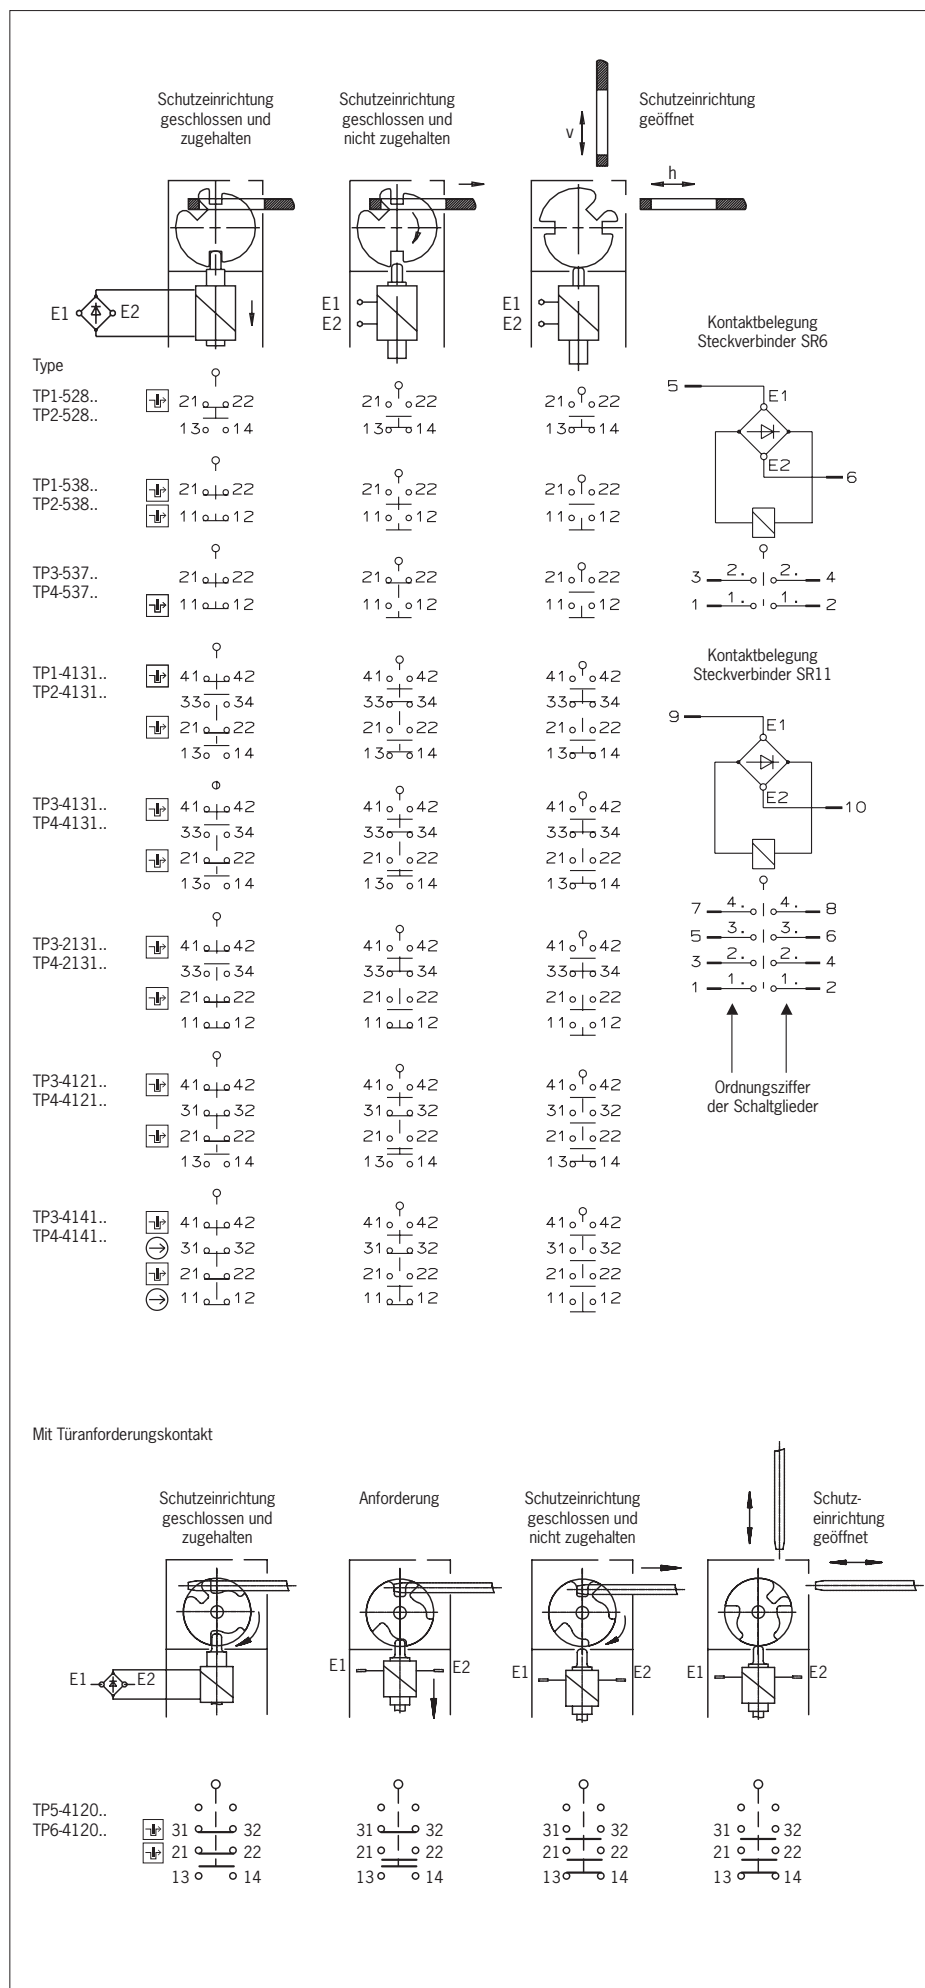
Schutzeinrichtung geschlossen und zugehalten

Schutzeinrichtung geschlossen und nicht zugehalten

Schutzeinrichtung geöffnet

v

h

E1 E2

E1
E2

E1
E2

Kontaktbelegung Steckverbinder SR6

Type

TP1-528..
TP2-528..

21 22
13 14

21 22
13 14

21 22
13 14

5 E1 E2 6

3 2. 2. 4
1 1. 1. 2

TP1-538..
TP2-538..

21 22
11 12

21 22
11 12

21 22
11 12

TP3-537..
TP4-537..

21 22
11 12

21 22
11 12

21 22
11 12

Kontaktbelegung Steckverbinder SR11

TP1-4131..
TP2-4131..

41 42
33 34
21 22
13 14

41 42
33 34
21 22
13 14

41 42
33 34
21 22
13 14

9 E1 E2 10

TP3-4131..
TP4-4131..

41 42
33 34
21 22
13 14

41 42
33 34
21 22
13 14

41 42
33 34
21 22
13 14

7 4. 4. 8
5 3. 3. 6
3 2. 2. 4
1 1. 1. 2

TP3-2131..
TP4-2131..

41 42
33 34
21 22
11 12

41 42
33 34
21 22
11 12

41 42
33 34
21 22
11 12

Ordnungsziffer der Schaltglieder

TP3-4121..
TP4-4121..

41 42
31 32
21 22
13 14

41 42
31 32
21 22
13 14

41 42
31 32
21 22
13 14

TP3-4141..
TP4-4141..

41 42
31 32
21 22
11 12

41 42
31 32
21 22
11 12

41 42
31 32
21 22
11 12

Mit Türanforderungskontakt

Schutzeinrichtung geschlossen und zugehalten

Anforderung

Schutzeinrichtung geschlossen und nicht zugehalten

Schutzeinrichtung geöffnet

E1 E2

E1 E2

E1 E2

E1 E2

TP5-4120..
TP6-4120..

31 32
21 22
13 14

31 32
21 22
13 14

31 32
21 22
13 14

31 32
21 22
13 14